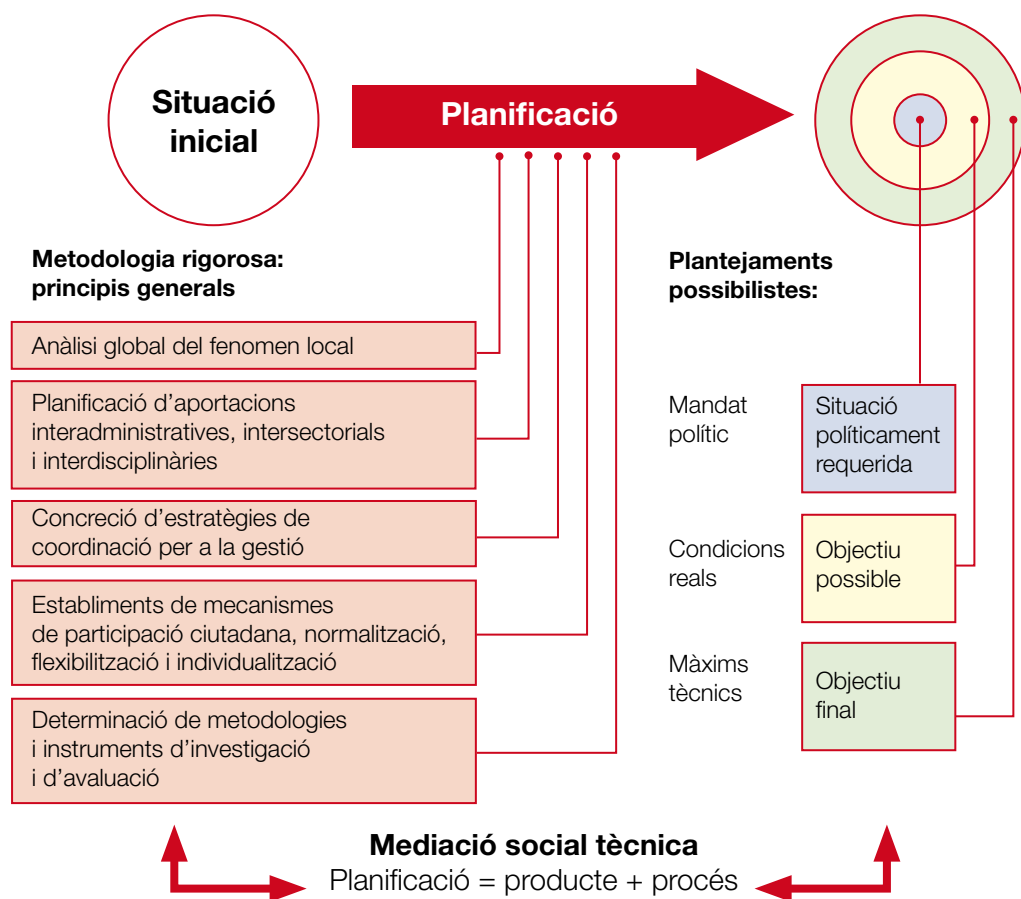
Situació inicial

Planificació

Metodologia rigorosa: principis generals

Anàlisi global del fenomen local

Planificació d'aportacions interadministratives, intersectorials i interdisciplinàries

Concreció d'estratègies de coordinació per a la gestió

Establiments de mecanismes de participació ciutadana, normalització, flexibilització i individualització

Determinació de metodologies i instruments d'investigació i d'avaluació

Plantejaments possibilistes:

Mandat polític

Situació políticament requerida

Condicions reals

Objectiu possible

Màxims tècnics

Objectiu final

Mediació social tècnica
Planificació = producte + procés